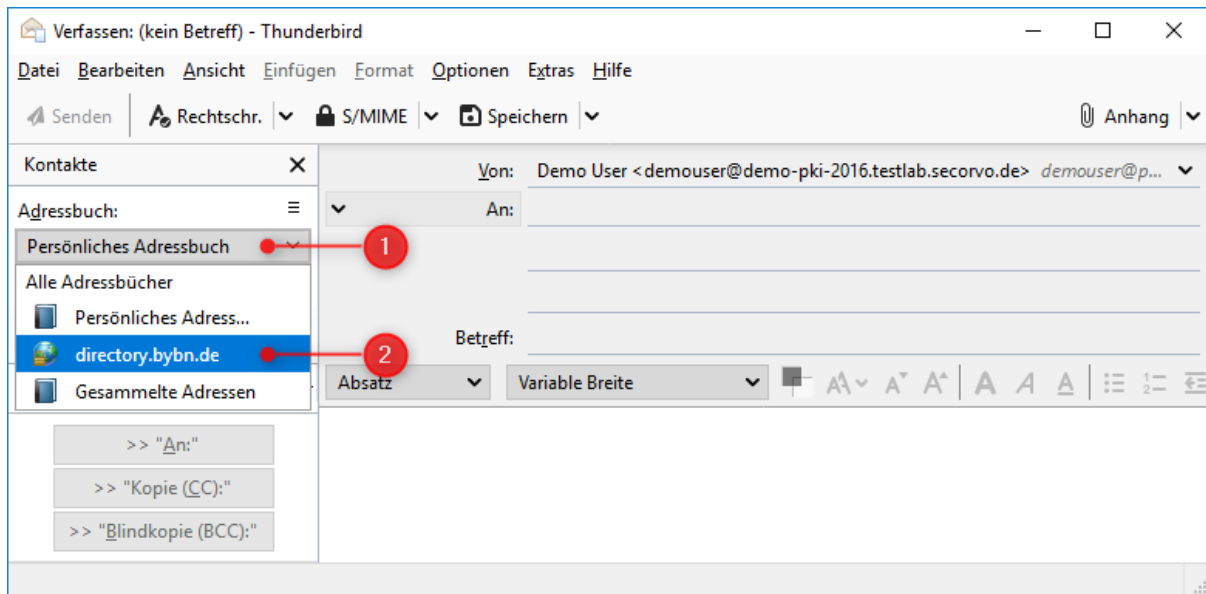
Verfassen: (kein Betreff) - Thunderbird

Datei Bearbeiten Ansicht Einfügen Format Optionen Extras Hilfe

Senden Rechtschr. S/MIME Speichern Anhang

Kontakte

Adressbuch:

Persönliches Adressbuch

Alle Adressbücher

Persönliches Adress...

directory.bybn.de

Gesammelte Adressen

1

2

>> "An:"

>> "Kopie (CC):"

>> "Blindkopie (BCC):"

Von: Demo User <demouser@demo-pki-2016.testlab.secorvo.de> demouser@p...

An:

Betreff:

Absatz

Variable Breite